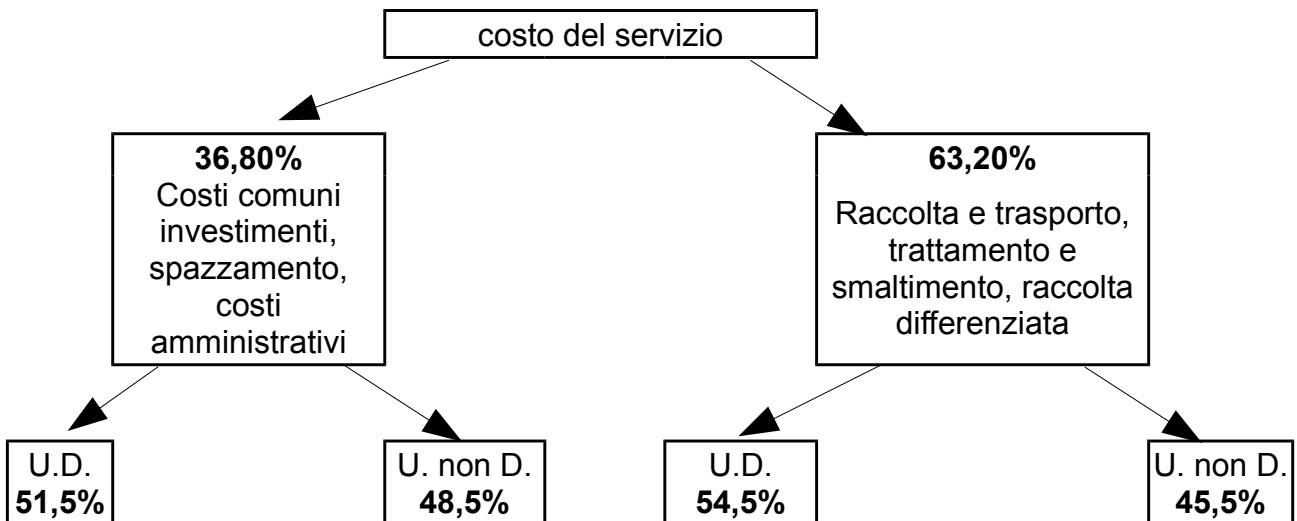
costo del servizio

36,80%
Costi comuni investimenti, spazzamento, costi amministrativi

63,20%
Raccolta e trasporto, trattamento e smaltimento, raccolta differenziata

U.D.
51,5%

U. non D.
48,5%

U.D.
54,5%

U. non D.
45,5%